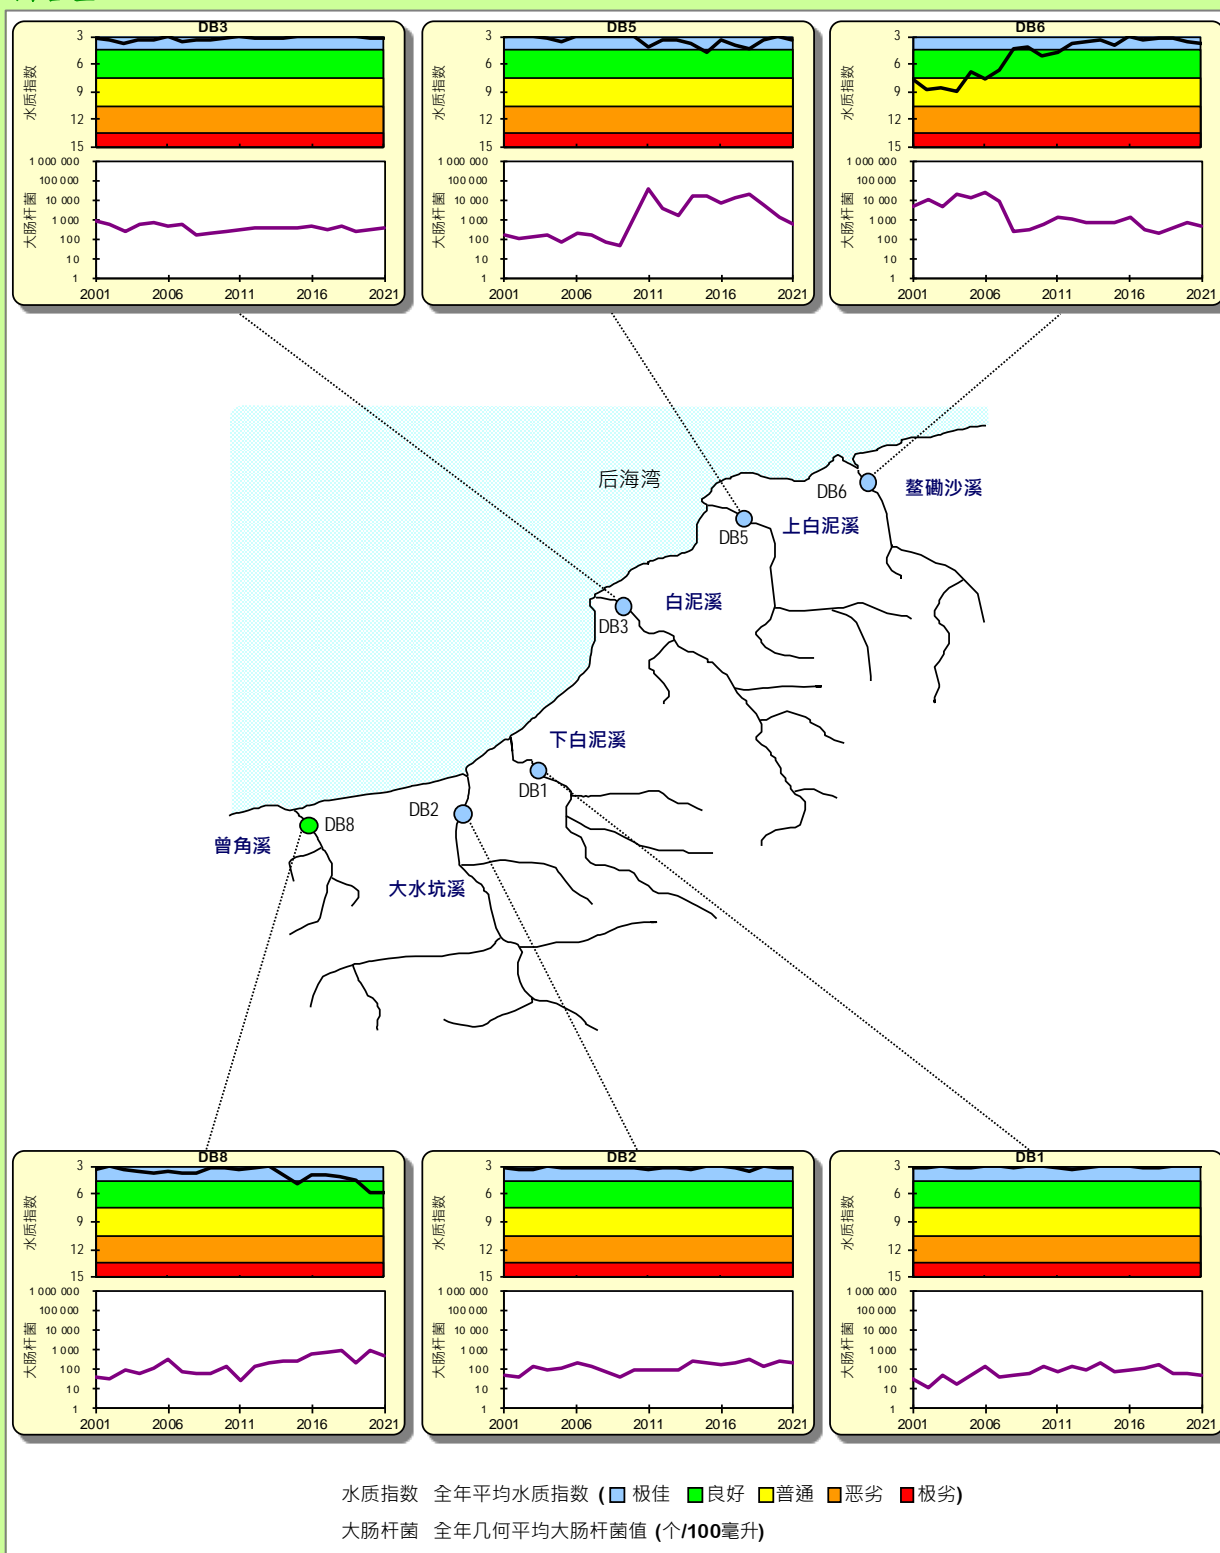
DB3

水质指数

3
6
9
12
15

大肠杆菌

1 000 000
100 000
10 000
1 000
100
10
1

2001 2006 2011 2016 2021

DB5

水质指数

3
6
9
12
15

大肠杆菌

1 000 000
100 000
10 000
1 000
100
10
1

2001 2006 2011 2016 2021

DB6

水质指数

3
6
9
12
15

大肠杆菌

1 000 000
100 000
10 000
1 000
100
10
1

2001 2006 2011 2016 2021

后海湾

DB6 鳌磡沙溪

DB5 上白泥溪

DB3 白泥溪

下白泥溪

DB1

DB2

DB8

曾角溪

大水坑溪

DB8

水质指数

3
6
9
12
15

大肠杆菌

1 000 000
100 000
10 000
1 000
100
10
1

2001 2006 2011 2016 2021

DB2

水质指数

3
6
9
12
15

大肠杆菌

1 000 000
100 000
10 000
1 000
100
10
1

2001 2006 2011 2016 2021

DB1

水质指数

3
6
9
12
15

大肠杆菌

1 000 000
100 000
10 000
1 000
100
10
1

2001 2006 2011 2016 2021

水质指数 全年平均水质指数 (极佳 良好 普通 恶劣 极劣)

大肠杆菌 全年几何平均大肠杆菌值 (个/100毫升)